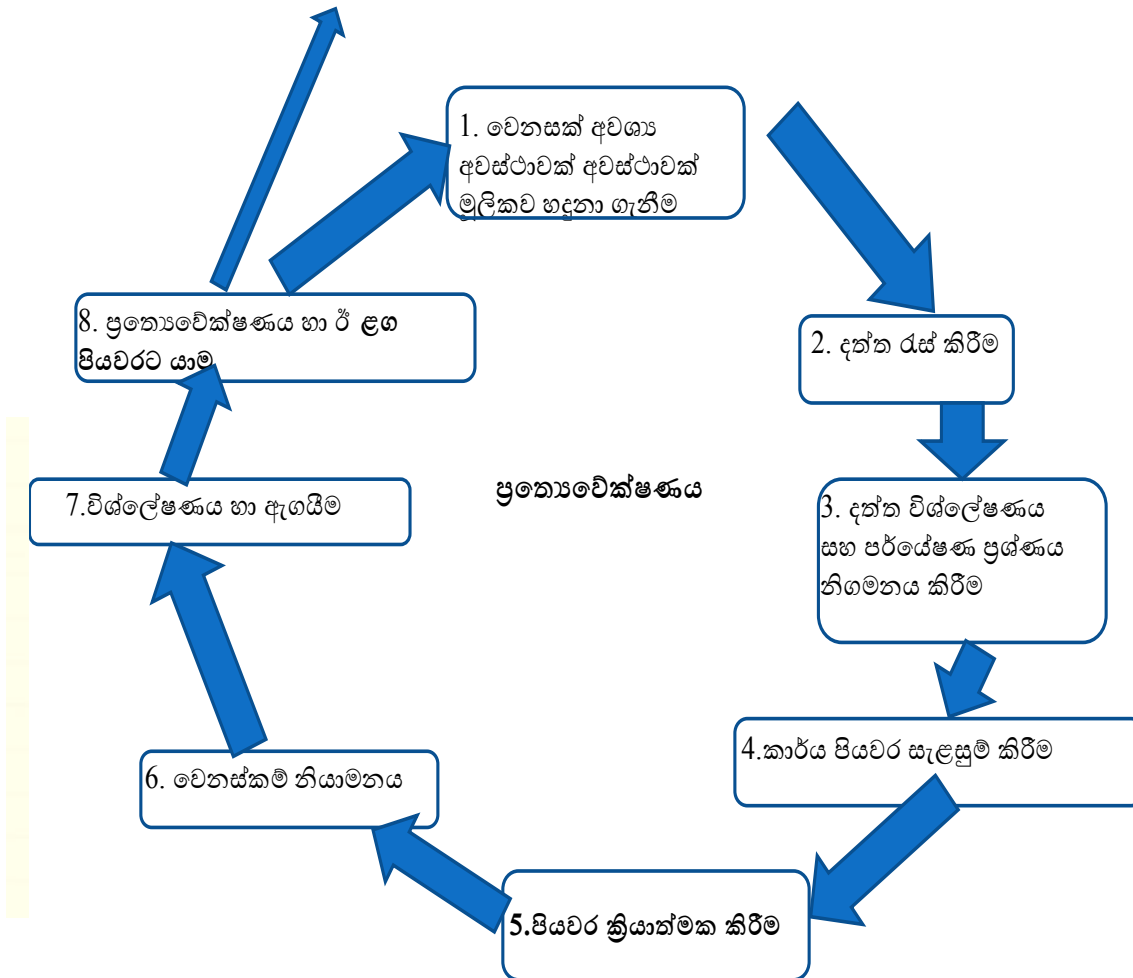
1. වෙනසක් අවශ්‍ය අවස්ථාවක් අවස්ථාවක් මූලිකව හඳුනා ගැනීම

2. දත්ත රැස් කිරීම

3. දත්ත විශ්ලේෂණය සහ පර්යේෂණ ප්‍රශ්නය නිගමනය කිරීම

4.කාර්ය පියවර සැළසුම් කිරීම

5.පියවර ක්‍රියාත්මක කිරීම

6. වෙනස්කම් නියාමනය

7.විශ්ලේෂණය හා ඇගයීම

8. ප්‍රත්‍යවේක්ෂණය හා ඊ ළඟ පියවරට යාම

ප්‍රත්‍යවේක්ෂණය